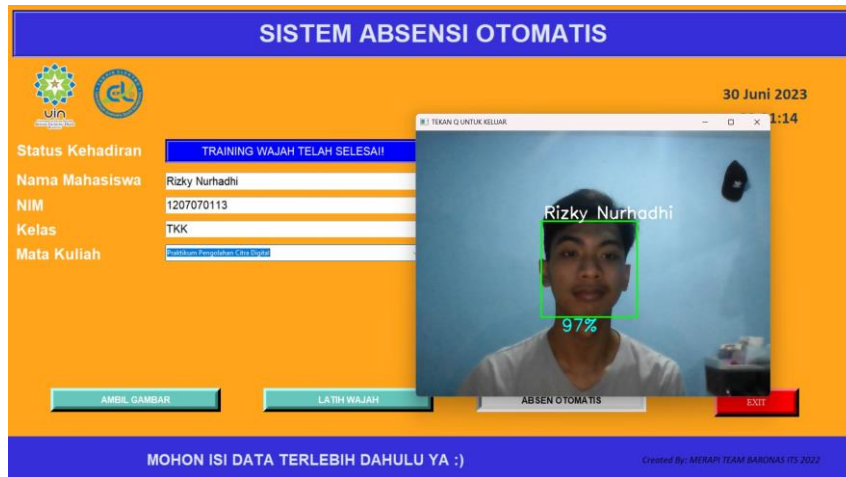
SISTEM ABSENSI OTOMATIS

UIN

30 Juni 2023

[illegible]1:14

TEKAN Q UNTUK KELUAR

Status Kehadiran
TRAINING WAJAH TELAH SELESAI!

Nama Mahasiswa
Rizky Nurhadhi

NIM
1207070113

Kelas
TKK

Mata Kuliah
Praktikum Pengolahan Citra Digital

Rizky Nurhadhi

97%

AMBIL GAMBAR

LATIH WAJAH

ABSEN OTOMATIS

EXIT

MOHON ISI DATA TERLEBIH DAHULU YA :)

Created By: MERAPI TEAM BARONAS ITS 2022